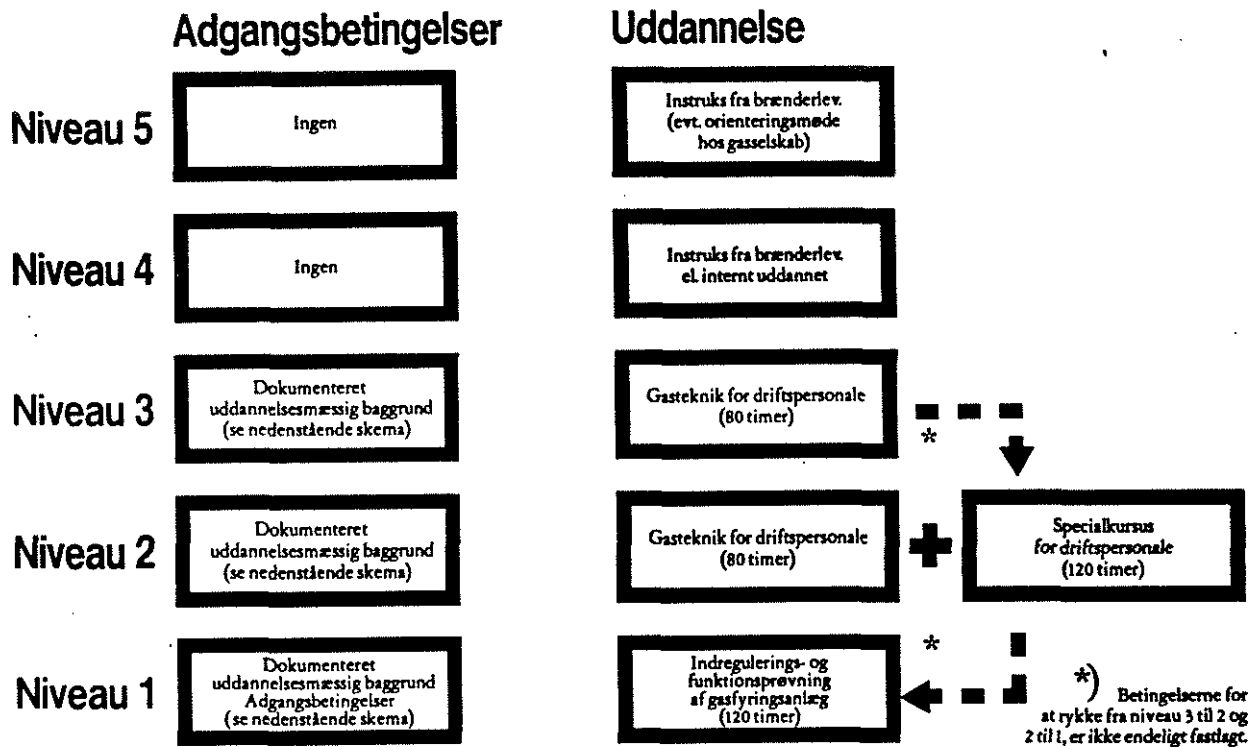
Adgangsbetingelser

Uddannelse

Niveau 5

Ingen

Instruks fra brænderlev. (evt. orienteringsmøde hos gasselskab)

Niveau 4

Ingen

Instruks fra brænderlev. el. internt uddannet

Niveau 3

Dokumenteret uddannelsesmæssig baggrund (se nedenstående skema)

Gasteknik for driftspersonale (80 timer)

*

Niveau 2

Dokumenteret uddannelsesmæssig baggrund (se nedenstående skema)

Gasteknik for driftspersonale (80 timer)

Specialkursus for driftspersonale (120 timer)

Niveau 1

Dokumenteret uddannelsesmæssig baggrund Adgangsbetingelser (se nedenstående skema)

Indregulerings- og funktionsprøvning af gasfyringsanlæg (120 timer)

*

*) Betingelserne for at rykke fra niveau 3 til 2 og 2 til 1, er ikke endeligt fastlagt.